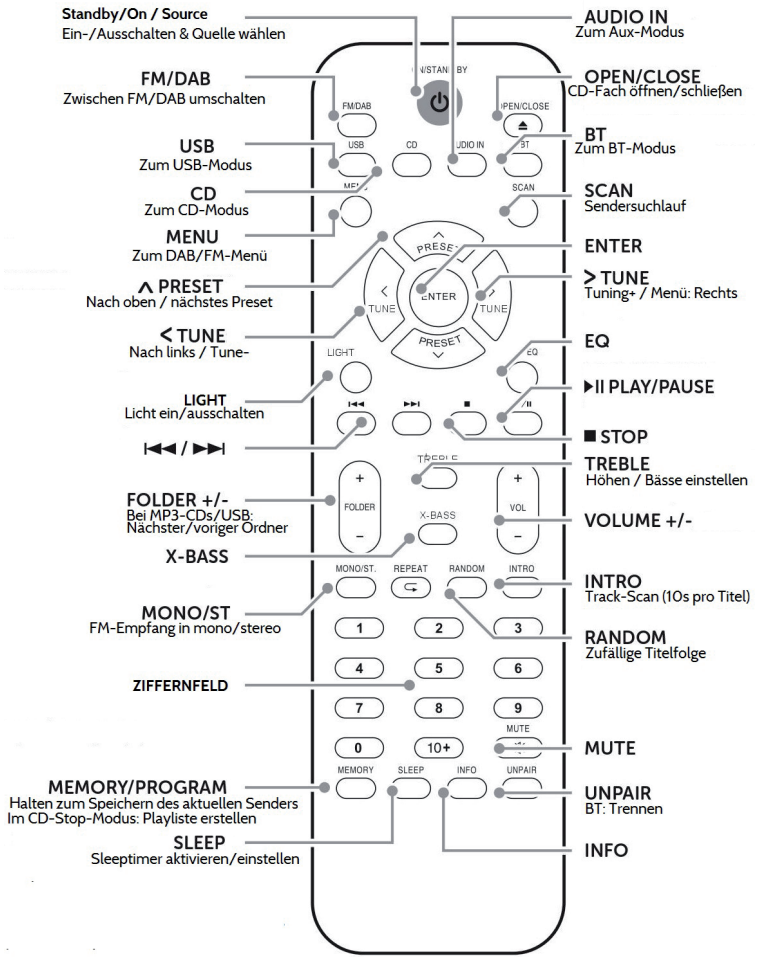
Standby/On / Source
Ein-/Ausschalten & Quelle wählen

FM/DAB
Zwischen FM/DAB umschalten

USB
Zum USB-Modus

CD
Zum CD-Modus

MENU
Zum DAB/FM-Menü

^ PRESET
Nach oben / nächstes Preset

< TUNE
Nach links / Tune-

LIGHT
Licht ein/ausschalten

|◀◀ / ▶▶|

FOLDER +/-
Bei MP3-CDs/USB: Nächster/voriger Ordner

X-BASS

MONO/ST
FM-Empfang in mono/stereo

ZIFFERNFELD

MEMORY/PROGRAM
Halten zum Speichern des aktuellen Senders
Im CD-Stop-Modus: Playliste erstellen

SLEEP
Sleeptimer aktivieren/einstellen

AUDIO IN
Zum Aux-Modus

OPEN/CLOSE
CD-Fach öffnen/schließen

BT
Zum BT-Modus

SCAN
Sendersuchlauf

ENTER

> TUNE
Tuning+ / Menü: Rechts

EQ

▶II PLAY/PAUSE

■ STOP

TREBLE
Höhen / Bässe einstellen

VOLUME +/-

INTRO
Track-Scan (10s pro Titel)

RANDOM
Zufällige Titelfolge

MUTE

UNPAIR
BT: Trennen

INFO

ON/STANDBY
FM/DAB
OPEN/CLOSE
USB
CD
AUDIO IN
BT
MENU
SCAN
PRESET
TUNE
ENTER
TUNE
PRESET
LIGHT
EQ
TREBLE
+
FOLDER
−
X-BASS
+
VOL
−
MONO/ST.
REPEAT
RANDOM
INTRO
1
2
3
4
5
6
7
8
9
MUTE
0
10+
MEMORY
SLEEP
INFO
UNPAIR